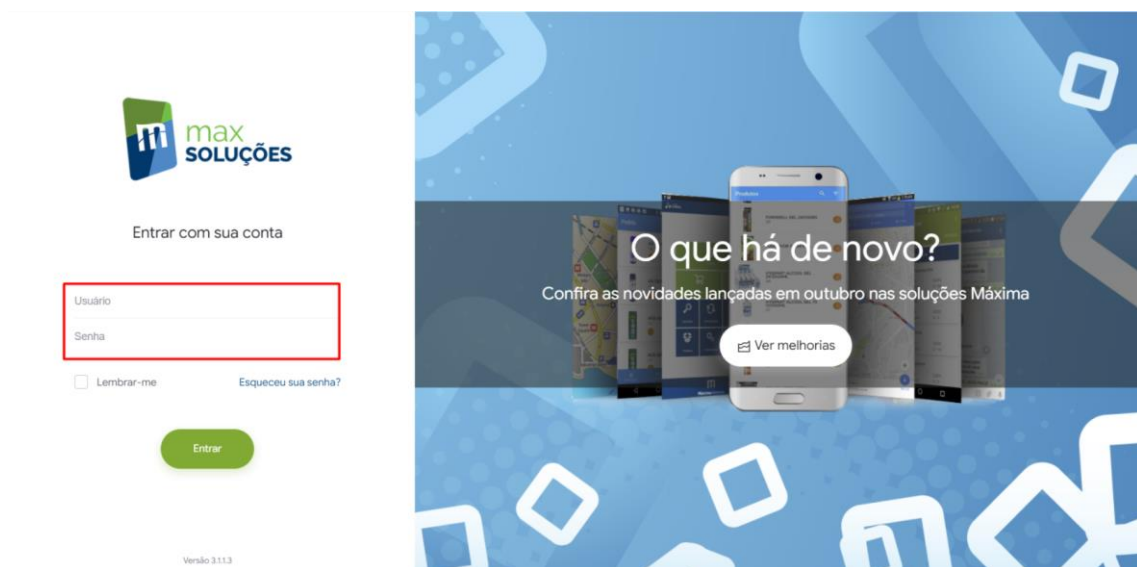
max
SOLUÇÕES

Entrar com sua conta

Usuário

Senha

Lembrar-me

Esqueceu sua senha?

Entrar

Versão 3.1.1.3

O que há de novo?

Confira as novidades lançadas em outubro nas soluções Máxima

Ver melhorias